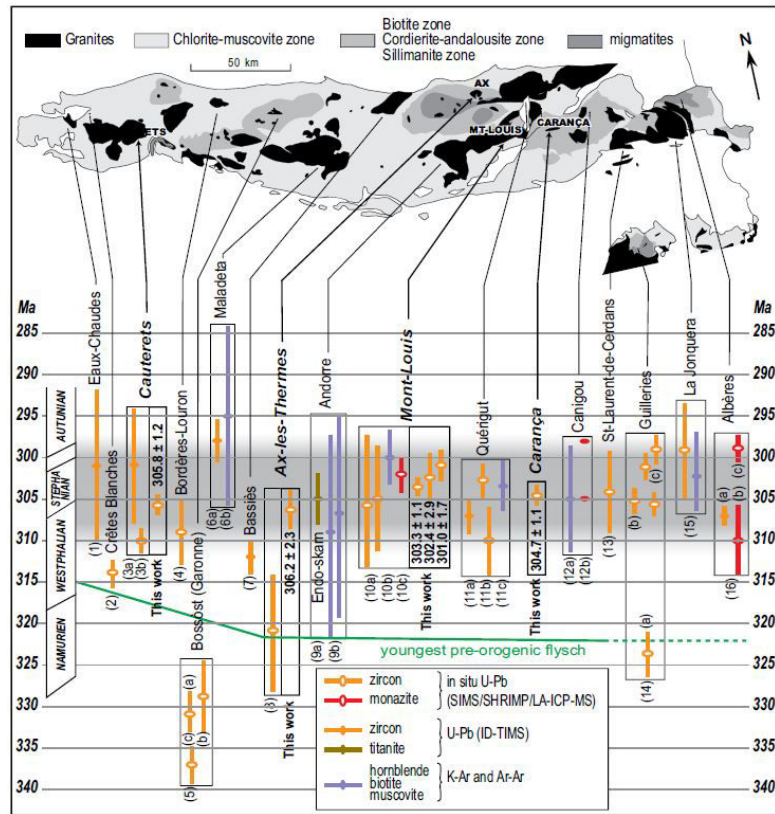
Granites
Chlorite-muscovite zone
Biotite zone
Cordierite-andalousite zone
Sillimanite zone
migmatites
N
50 km
ETS
AX
MT-LOUIS
CARANÇA

Ma
285
290
295
300
305
310
315
320
325
330
335
340

AUTUNIAN
STEPHANIAN
WESTPHALIAN
NAMURIEN

Eaux-Chaudes
(1)
Crêtes Blanches
(2)
Cauterets
(3a)
(3b)
305.8 ± 1.2
This work
Bordères-Louron
(4)
Bossost (Garonne)
(a)
(b)
(c)
(5)
Maladeta
(6a)
(6b)
Bassiès
(7)
Ax-les-Thermes
306.2 ± 2.3
(8)
This work
Andorre
Endo-skarn
(9a)
(9b)
Mont-Louis
(10a)
(10b)
(10c)
303.3 ± 1.1
302.4 ± 2.9
301.0 ± 1.7
This work
Quérigut
(11a)
(11b)
(11c)
Carança
304.7 ± 1.1
This work
Canigou
(12a)
(12b)
St-Laurent-de-Cerdans
(13)
Guilleries
(a)
(b)
(c)
(14)
La Jonquera
(15)
Albères
(a)
(b)
(c)
(16)

youngest pre-orogenic flysch

zircon
monazite
in situ U-Pb (SIMS/SHRIMP/LA-ICP-MS)
zircon
titanite
U-Pb (ID-TIMS)
hornblende
biotite
muscovite
K-Ar and Ar-Ar